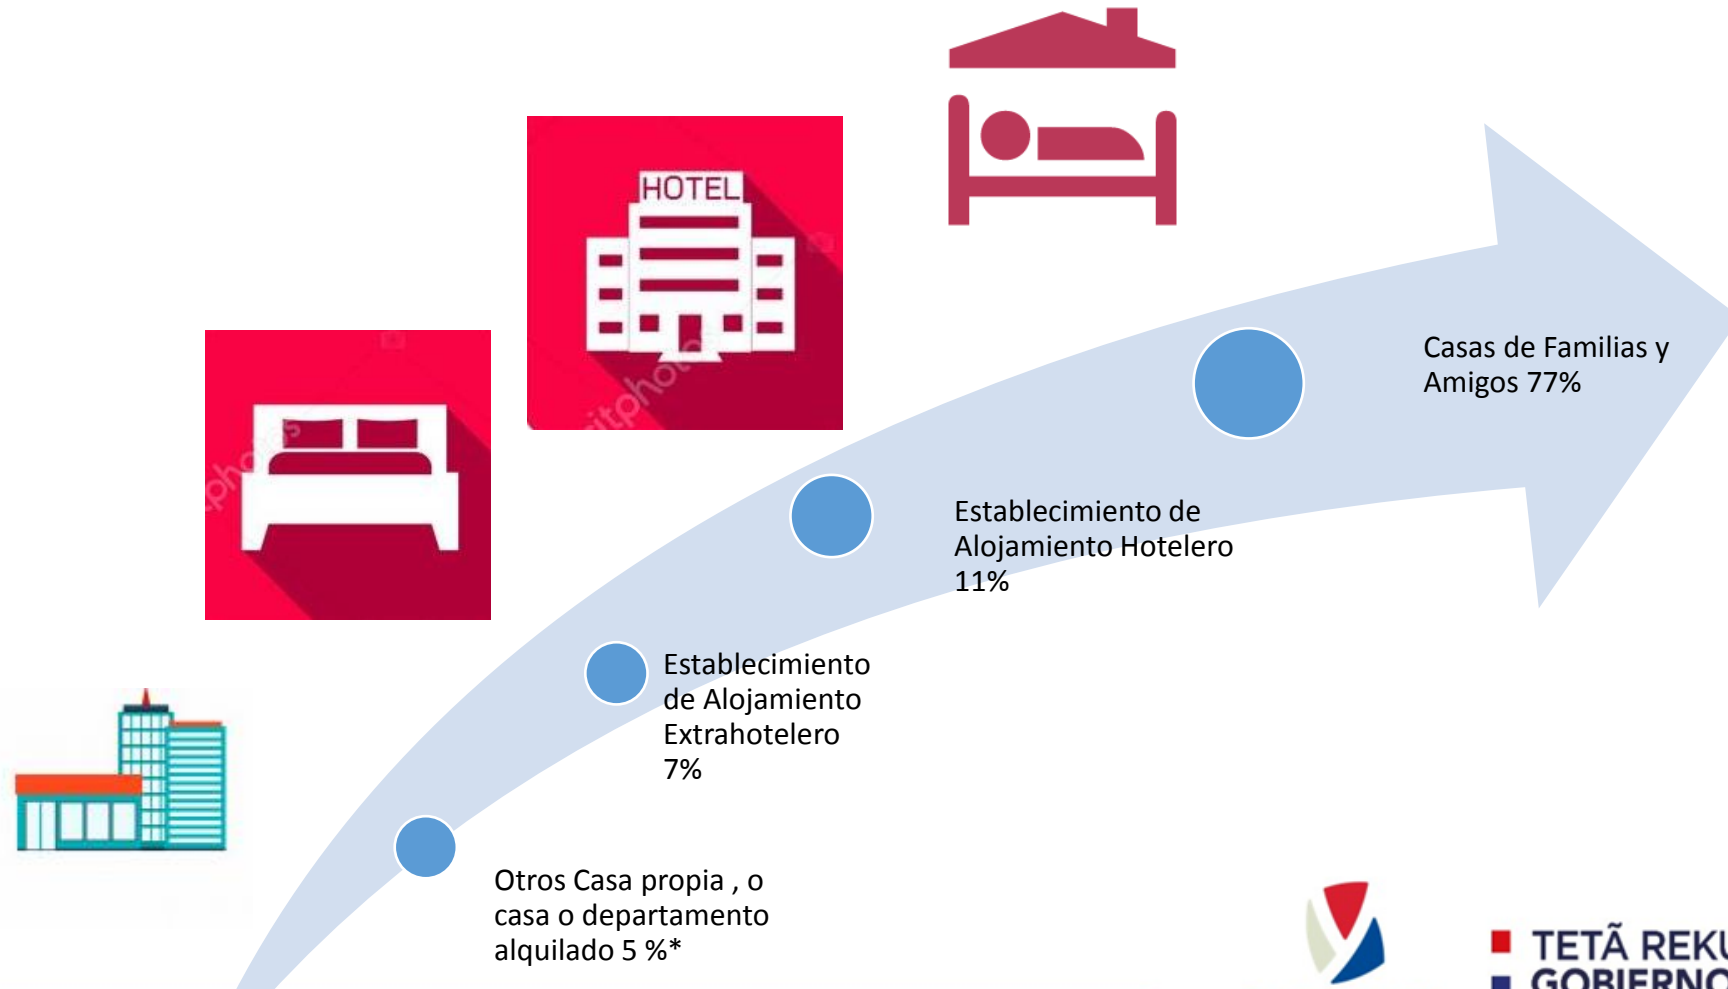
HOTEL

Casas de Familias y Amigos 77%

Establecimiento de Alojamiento Hotelero 11%

Establecimiento de Alojamiento Extrahotelero 7%

Otros Casa propia , o casa o departamento alquilado 5 %*

TETÃ REK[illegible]
GOBIERNO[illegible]